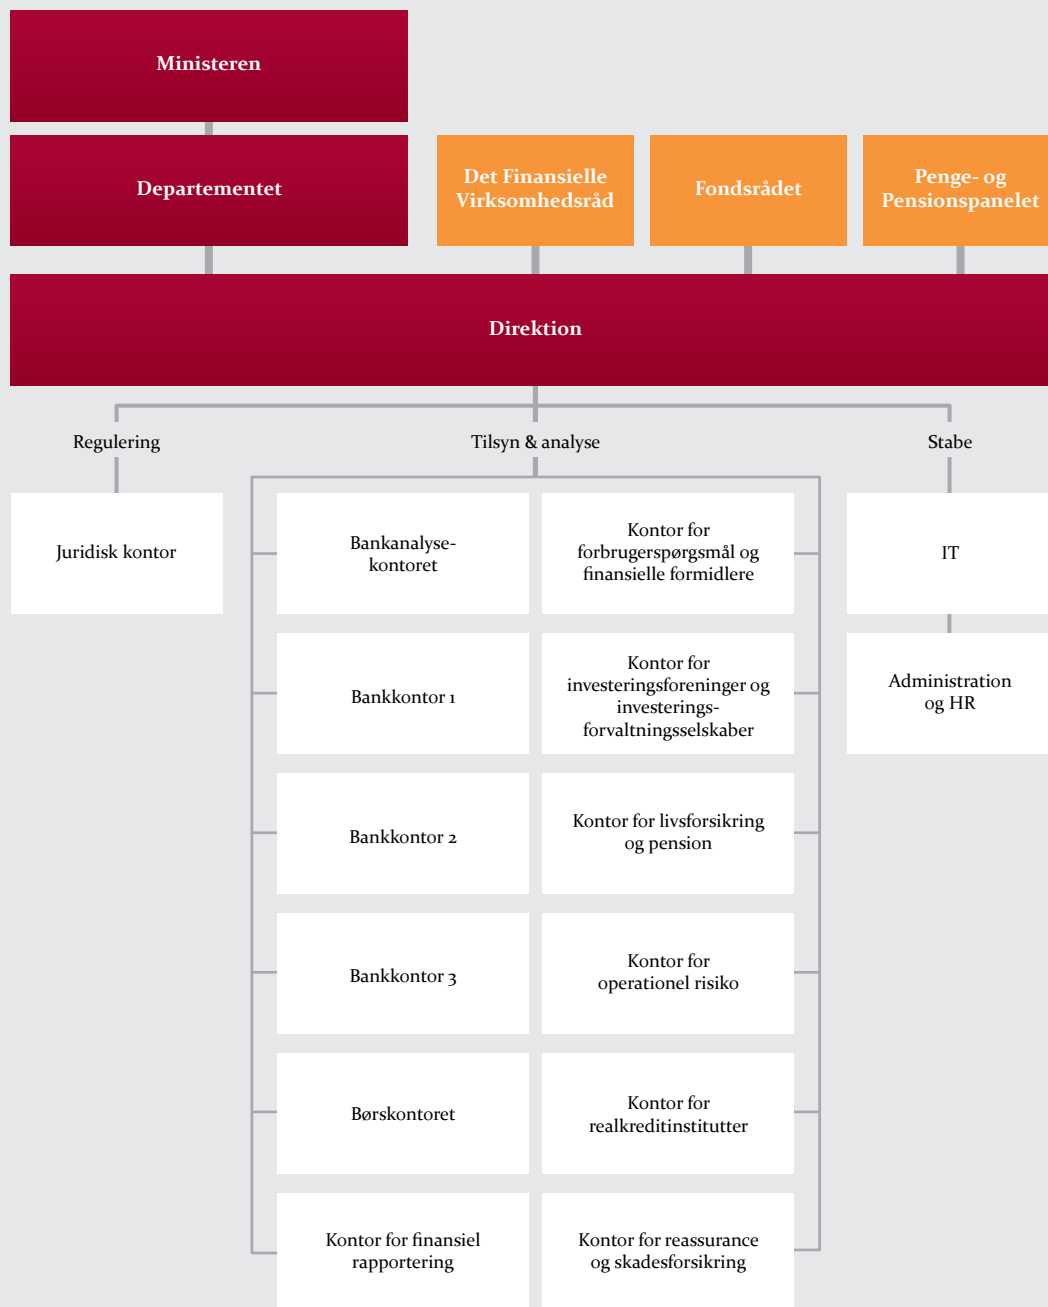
Ministeren

Departementet

Det Finansielle Virksomhedsråd

Fondsrådet

Penge- og Pensionspanelet

Direktion

Regulering

Tilsyn & analyse

Stabe

Juridisk kontor

Bankanalysekontoret

Kontor for forbrugerspørgsmål og finansielle formidlere

IT

Bankkontor 1

Kontor for investeringsforeninger og investeringsforvaltningsselskaber

Administration og HR

Bankkontor 2

Kontor for livsforsikring og pension

Bankkontor 3

Kontor for operationel risiko

Børskontoret

Kontor for realkreditinstitutter

Kontor for finansiel rapportering

Kontor for reassurance og skadesforsikring